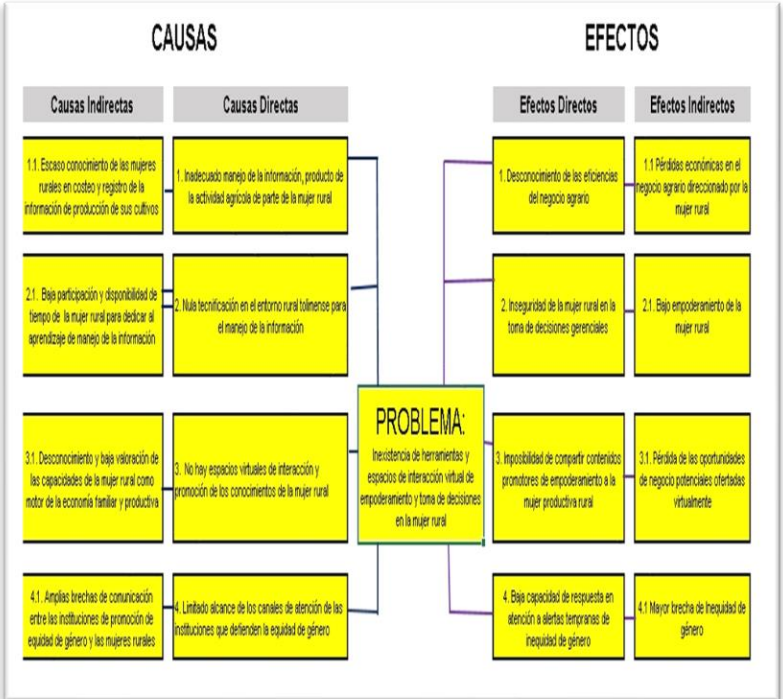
CAUSAS

EFECTOS

Causas Indirectas

Causas Directas

Efectos Directos

Efectos Indirectos

1.1. Escaso conocimiento de las mujeres rurales en costeo y registro de la información de producción de sus cultivos

1. Inadecuado manejo de la información, producto de la actividad agrícola de parte de la mujer rural

2.1. Baja participación y disponibilidad de tiempo de la mujer rural para dedicar al aprendizaje de manejo de la información

2. Nula tecnificación en el entorno rural tolimense para el manejo de la información

3.1. Desconocimiento y baja valoración de las capacidades de la mujer rural como motor de la economía familiar y productiva

3. No hay espacios virtuales de interacción y promoción de los conocimientos de la mujer rural

4.1. Amplias brechas de comunicación entre las instituciones de promoción de equidad de género y las mujeres rurales

4. Limitado alcance de los canales de atención de las instituciones que defienden la equidad de género

PROBLEMA:

Inexistencia de herramientas y espacios de interacción virtual de empoderamiento y toma de decisiones en la mujer rural

1. Desconocimiento de las eficiencias del negocio agrario

1.1 Pérdidas económicas en el negocio agrario direccionado por la mujer rural

2. Inseguridad de la mujer rural en la toma de decisiones gerenciales

2.1. Bajo empoderamiento de la mujer rural

3. Imposibilidad de compartir contenidos promotores de empoderamiento a la mujer productiva rural

3.1. Pérdida de las oportunidades de negocio potenciales ofertadas virtualmente

4. Baja capacidad de respuesta en atención a alertas tempranas de inequidad de género

4.1 Mayor brecha de Inequidad de género